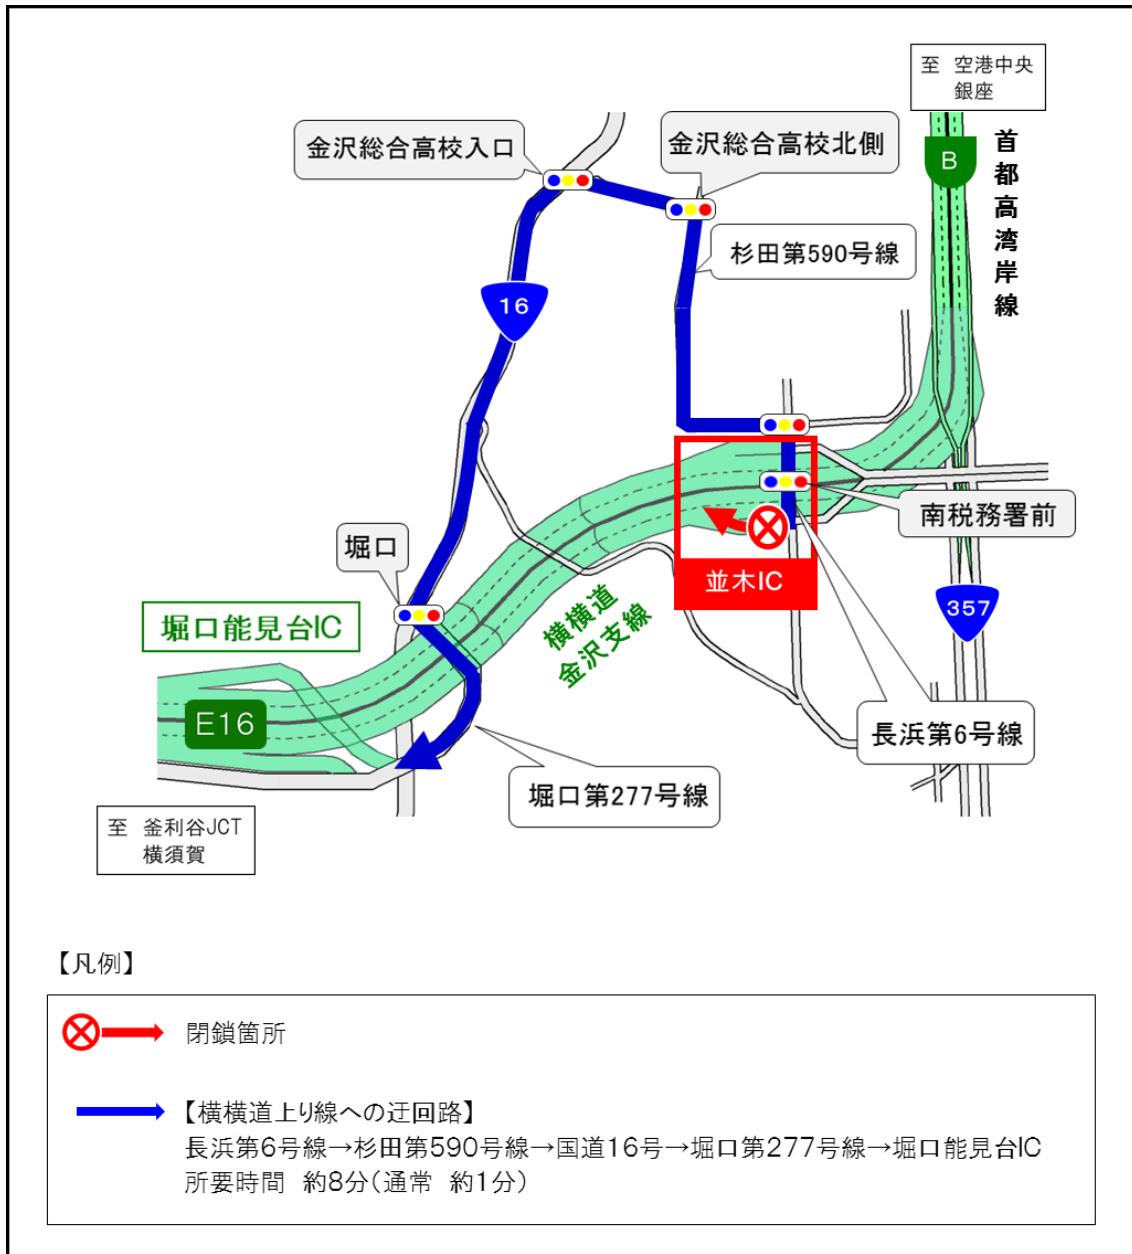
至 空港中央
銀座

金沢総合高校入口

金沢総合高校北側

B

首都高湾岸線

杉田第590号線

16

南税務署前

堀口

並木IC

堀口能見台IC

横横道
金沢支線

357

E16

長浜第6号線

堀口第277号線

至 釜利谷JCT
横須賀

【凡例】

閉鎖箇所

【横横道上り線への迂回路】
長浜第6号線→杉田第590号線→国道16号→堀口第277号線→堀口能見台IC
所要時間 約8分（通常 約1分）